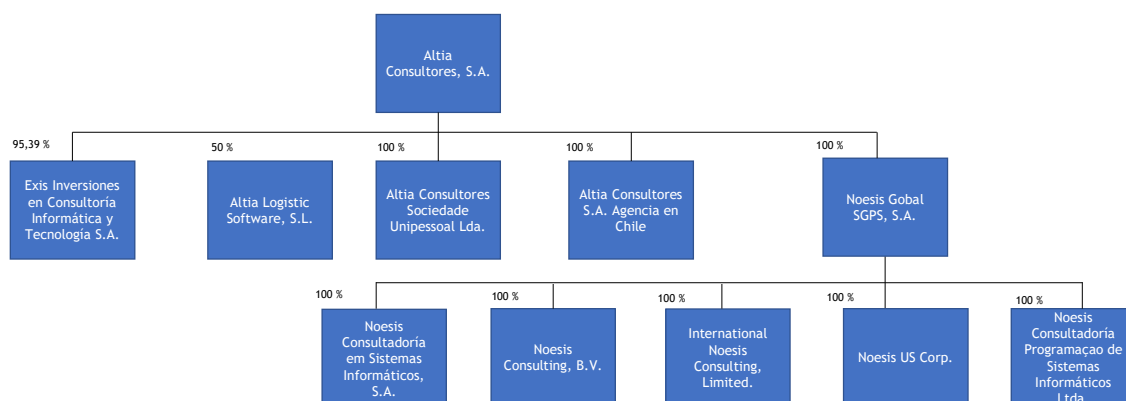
Altia Consultores, S.A.

95,39 %
Exis Inversiones en Consultoría Informática y Tecnología S.A.

50 %
Altia Logistic Software, S.L.

100 %
Altia Consultores Sociedade Unipessoal Lda.

100 %
Altia Consultores S.A. Agencia en Chile

100 %
Noesis Gobal SGPS, S.A.

100 %
Noesis Consultadoría em Sistemas Informáticos, S.A.

100 %
Noesis Consulting, B.V.

100 %
International Noesis Consulting, Limited.

100 %
Noesis US Corp.

100 %
Noesis Consultadoría Programaçao de Sistemas Informáticos Ltda.